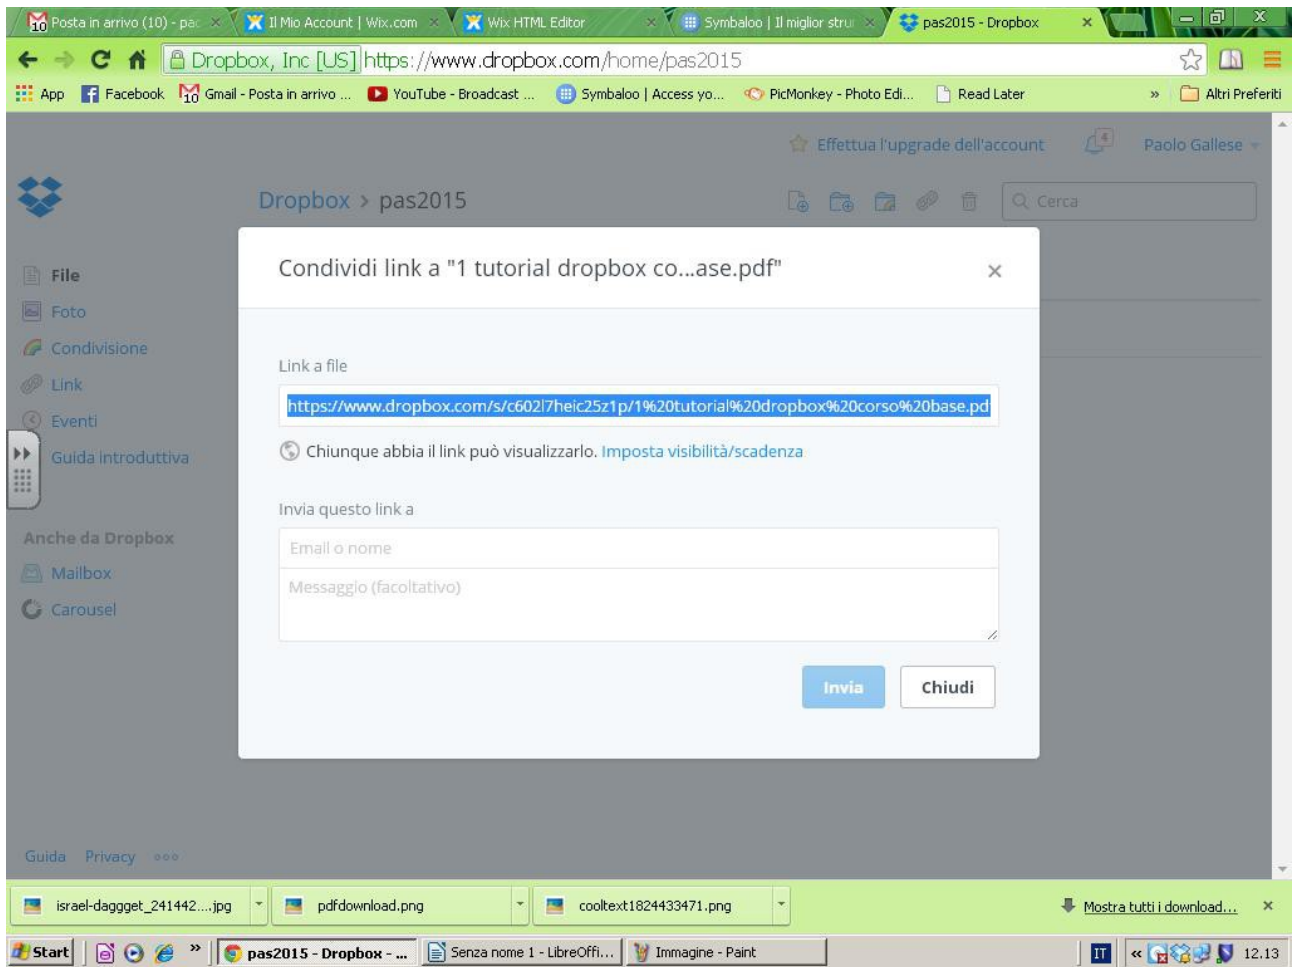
10 Posta in arrivo (10) - pac ×
Il Mio Account | Wix.com ×
Wix HTML Editor ×
Symbaloo | Il miglior stru ×
pas2015 - Dropbox ×

Dropbox, Inc [US] https://www.dropbox.com/home/pas2015

App Facebook Gmail - Posta in arrivo ... YouTube - Broadcast ... Symbaloo | Access yo... PicMonkey - Photo Edi... Read Later » Altri Preferiti

Effettua l'upgrade dell'account 4 Paolo Gallese

Dropbox > pas2015

Cerca

File
Foto
Condivisione
Link
Eventi
Guida introduttiva

Anche da Dropbox
Mailbox
Carousel

Guida Privacy ...

Condividi link a "1 tutorial dropbox co...ase.pdf" ×

Link a file

https://www.dropbox.com/s/c602l7heic25z1p/1%20tutorial%20dropbox%20corso%20base.pd

Chiunque abbia il link può visualizzarlo. Imposta visibilità/scadenza

Invia questo link a

Email o nome

Messaggio (facoltativo)

Invia Chiudi

israel-daggget_241442....jpg pdfdownload.png cooltext1824433471.png Mostra tutti i download... ×

Start » pas2015 - Dropbox - ... Senza nome 1 - LibreOffi... Immagine - Paint IT « 12.13